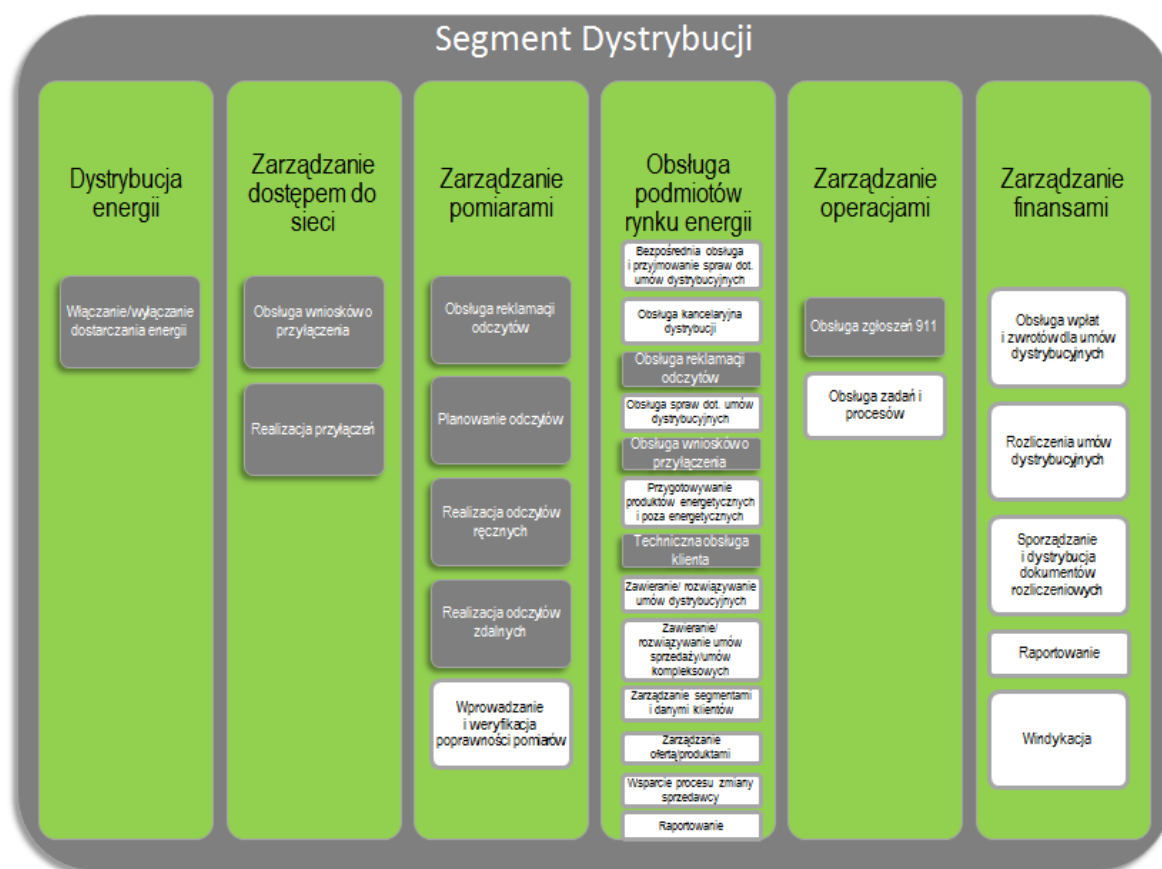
Segment Dystrybucji

Dystrybucja energii

Włączanie/wyłączanie dostarczania energii

Zarządzanie dostępem do sieci

Obsługa wniosków o przyłączenia

Realizacja przyłączeń

Zarządzanie pomiarami

Obsługa reklamacji odczytów

Planowanie odczytów

Realizacja odczytów ręcznych

Realizacja odczytów zdalnych

Wprowadzanie i weryfikacja poprawności pomiarów

Obsługa podmiotów rynku energii

Bezpośrednia obsługa i przyjmowanie spraw dot. umów dystrybucyjnych

Obsługa kancelaryjna dystrybucji

Obsługa reklamacji odczytów

Obsługa spraw dot. umów dystrybucyjnych

Obsługa wniosków o przyłączenia

Przygotowywanie produktów energetycznych i poza energetycznych

Techniczna obsługa klienta

Zawieranie/ rozwiązywanie umów dystrybucyjnych

Zawieranie/ rozwiązywanie umów sprzedaży/umów kompleksowych

Zarządzanie segmentami i danymi klientów

Zarządzanie ofertą/produktami

Wsparcie procesu zmiany sprzedawcy

Raportowanie

Zarządzanie operacjami

Obsługa zgłoszeń 911

Obsługa zadań i procesów

Zarządzanie finansami

Obsługa wpłat i zwrotów dla umów dystrybucyjnych

Rozliczenia umów dystrybucyjnych

Sporządzanie i dystrybucja dokumentów rozliczeniowych

Raportowanie

Windykacja